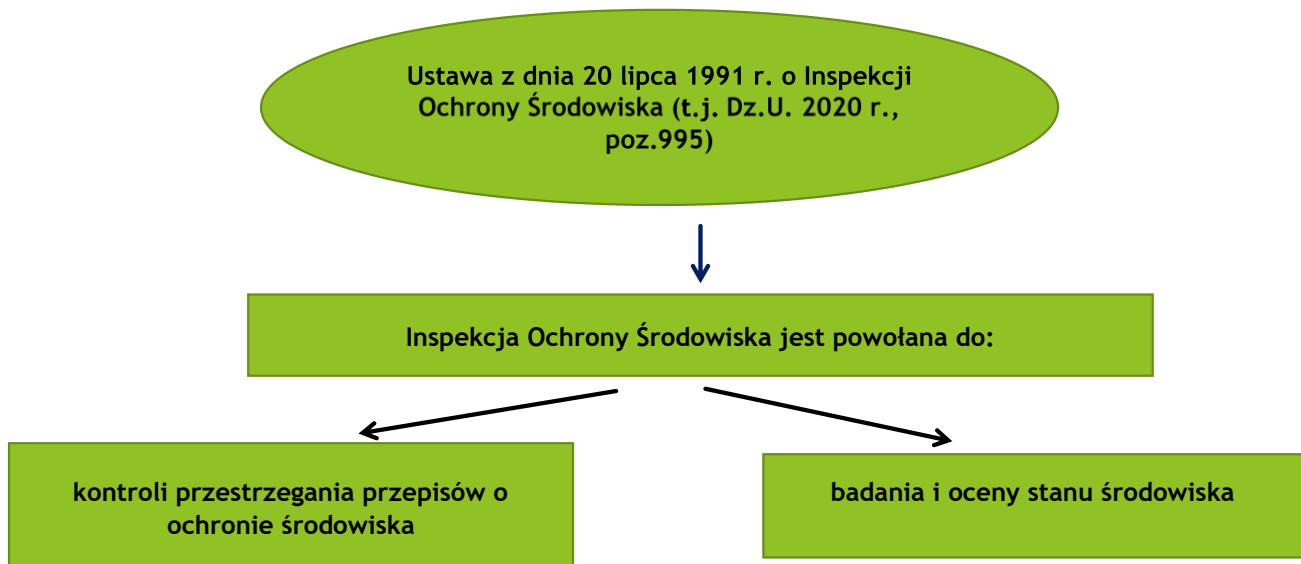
Ustawa z dnia 20 lipca 1991 r. o Inspekcji Ochrony Środowiska (t.j. Dz.U. 2020 r., poz.995)

Inspekcja Ochrony Środowiska jest powołana do:

kontroli przestrzegania przepisów o ochronie środowiska

badania i oceny stanu środowiska